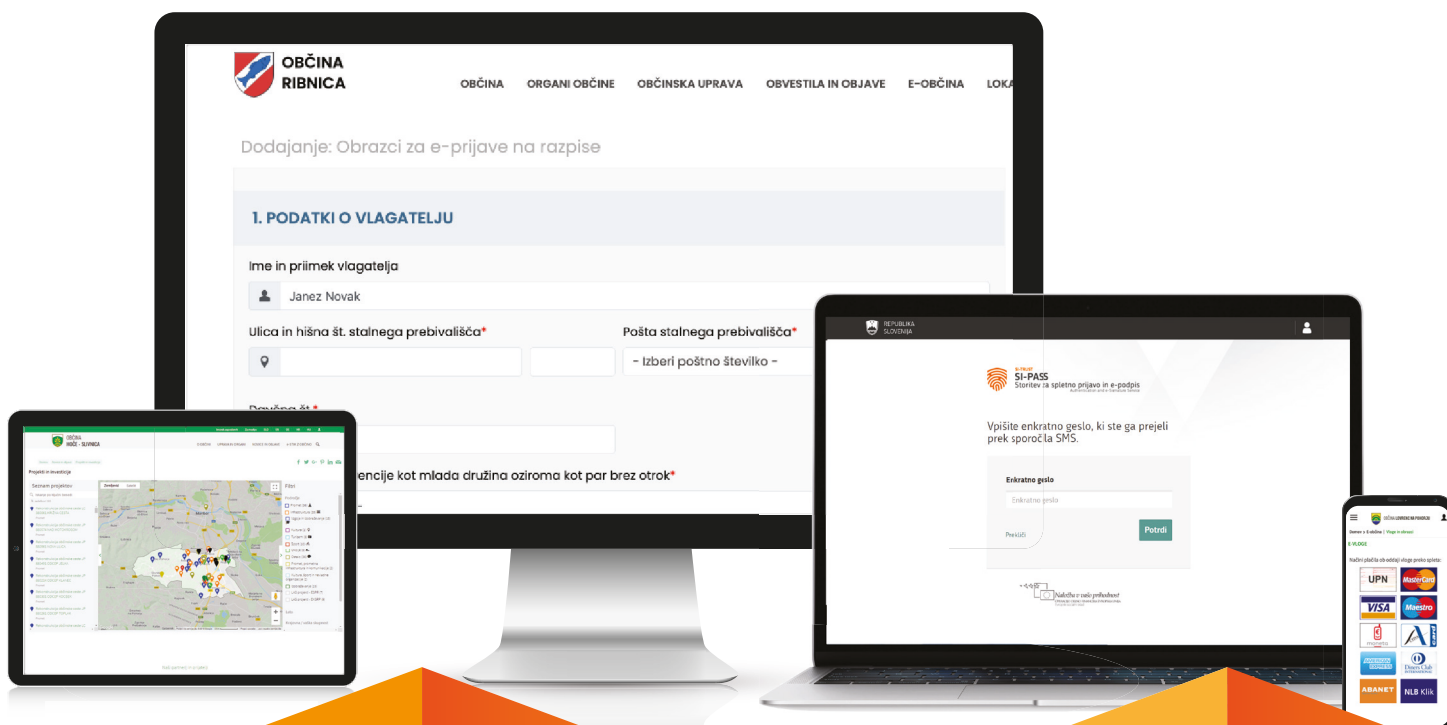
OBČINA RIBNICA

OBČINA ORGANI OBČINE OBČINSKA UPRAVA OBVESTILA IN OBJAVE E-OBČINA LOKA

Dodajanje: Obrazci za e-prijave na razpise

1. PODATKI O VLAGATELJU

Ime in priimek vlagatelja

Janez Novak

Ulica in hišna št. stalnega prebivališča*

Pošta stalnega prebivališča*

- Izberi poštno številko -

Davčna št.*

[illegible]encije kot mlada družina oziroma kot par brez otrok*

OBČINA HOČE - SLIVNICA

Projekti in investicije

Seznam projektov

Filtri

REPUBLIKA SLOVENIJA

SI-PASS
Storitev za spletno prijavo in e-podpis

Vpišite enkratno geslo, ki ste ga prejeli prek sporočila SMS.

Enkratno geslo

Enkratno geslo

Prekliči

Potrdi

Naložba v vašo prihodnost

OBČINA LOVRENC NA POHORJU

Načini plačila ob oddaji vloge preko spleta:

UPN
MasterCard
VISA
Maestro
moneta
AMERICAN EXPRESS
Diners Club INTERNATIONAL
ABANET
NLB Klik